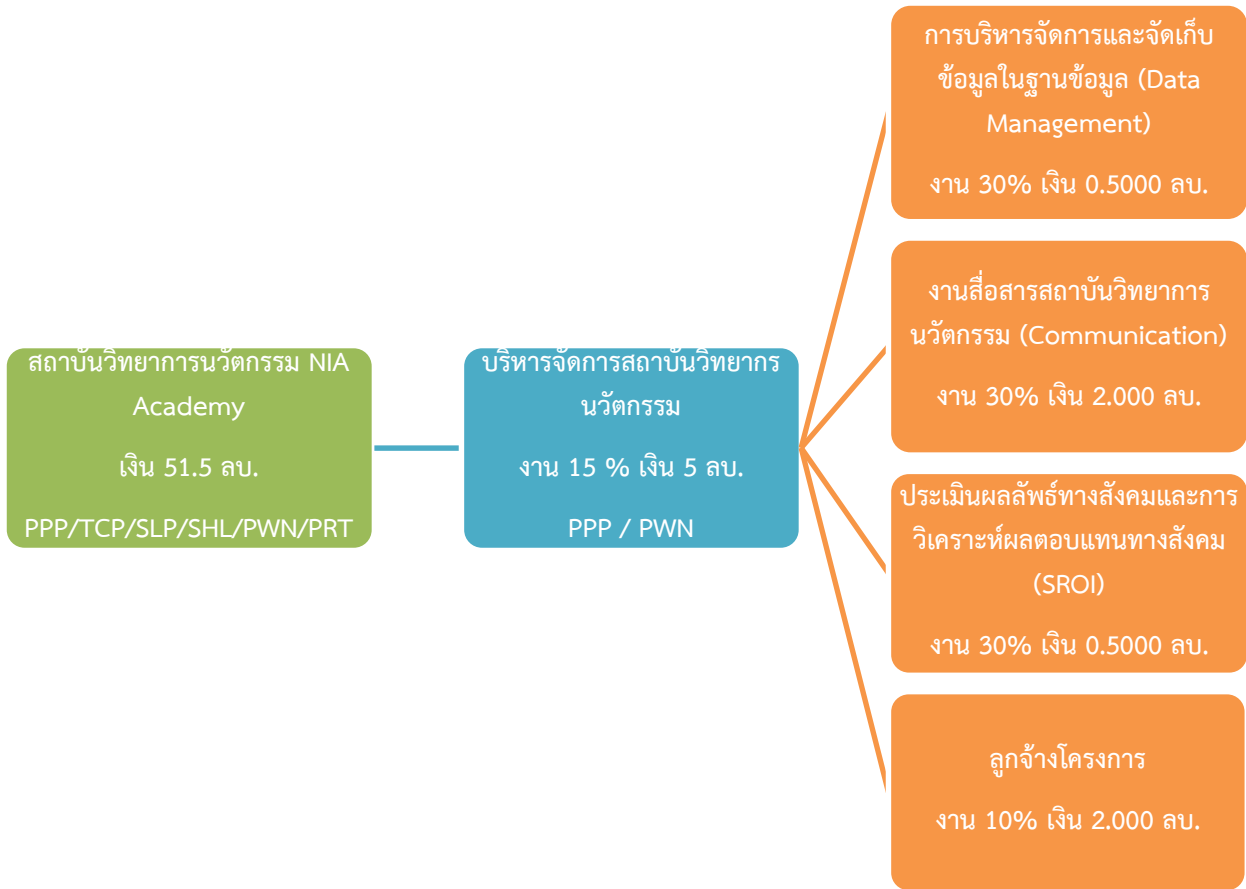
สถาบันวิทยาการนวัตกรรม NIA Academy

เงิน 51.5 ลบ.

PPP/TCP/SLP/SHL/PWN/PRT

บริหารจัดการสถาบันวิทยาการนวัตกรรม

งาน 15 % เงิน 5 ลบ.

PPP / PWN

การบริหารจัดการและจัดเก็บข้อมูลในฐานข้อมูล (Data Management)

งาน 30% เงิน 0.5000 ลบ.

งานสื่อสารสถาบันวิทยาการนวัตกรรม (Communication)

งาน 30% เงิน 2.000 ลบ.

ประเมินผลลัพธ์ทางสังคมและการวิเคราะห์ผลตอบแทนทางสังคม (SROI)

งาน 30% เงิน 0.5000 ลบ.

ลูกจ้างโครงการ

งาน 10% เงิน 2.000 ลบ.